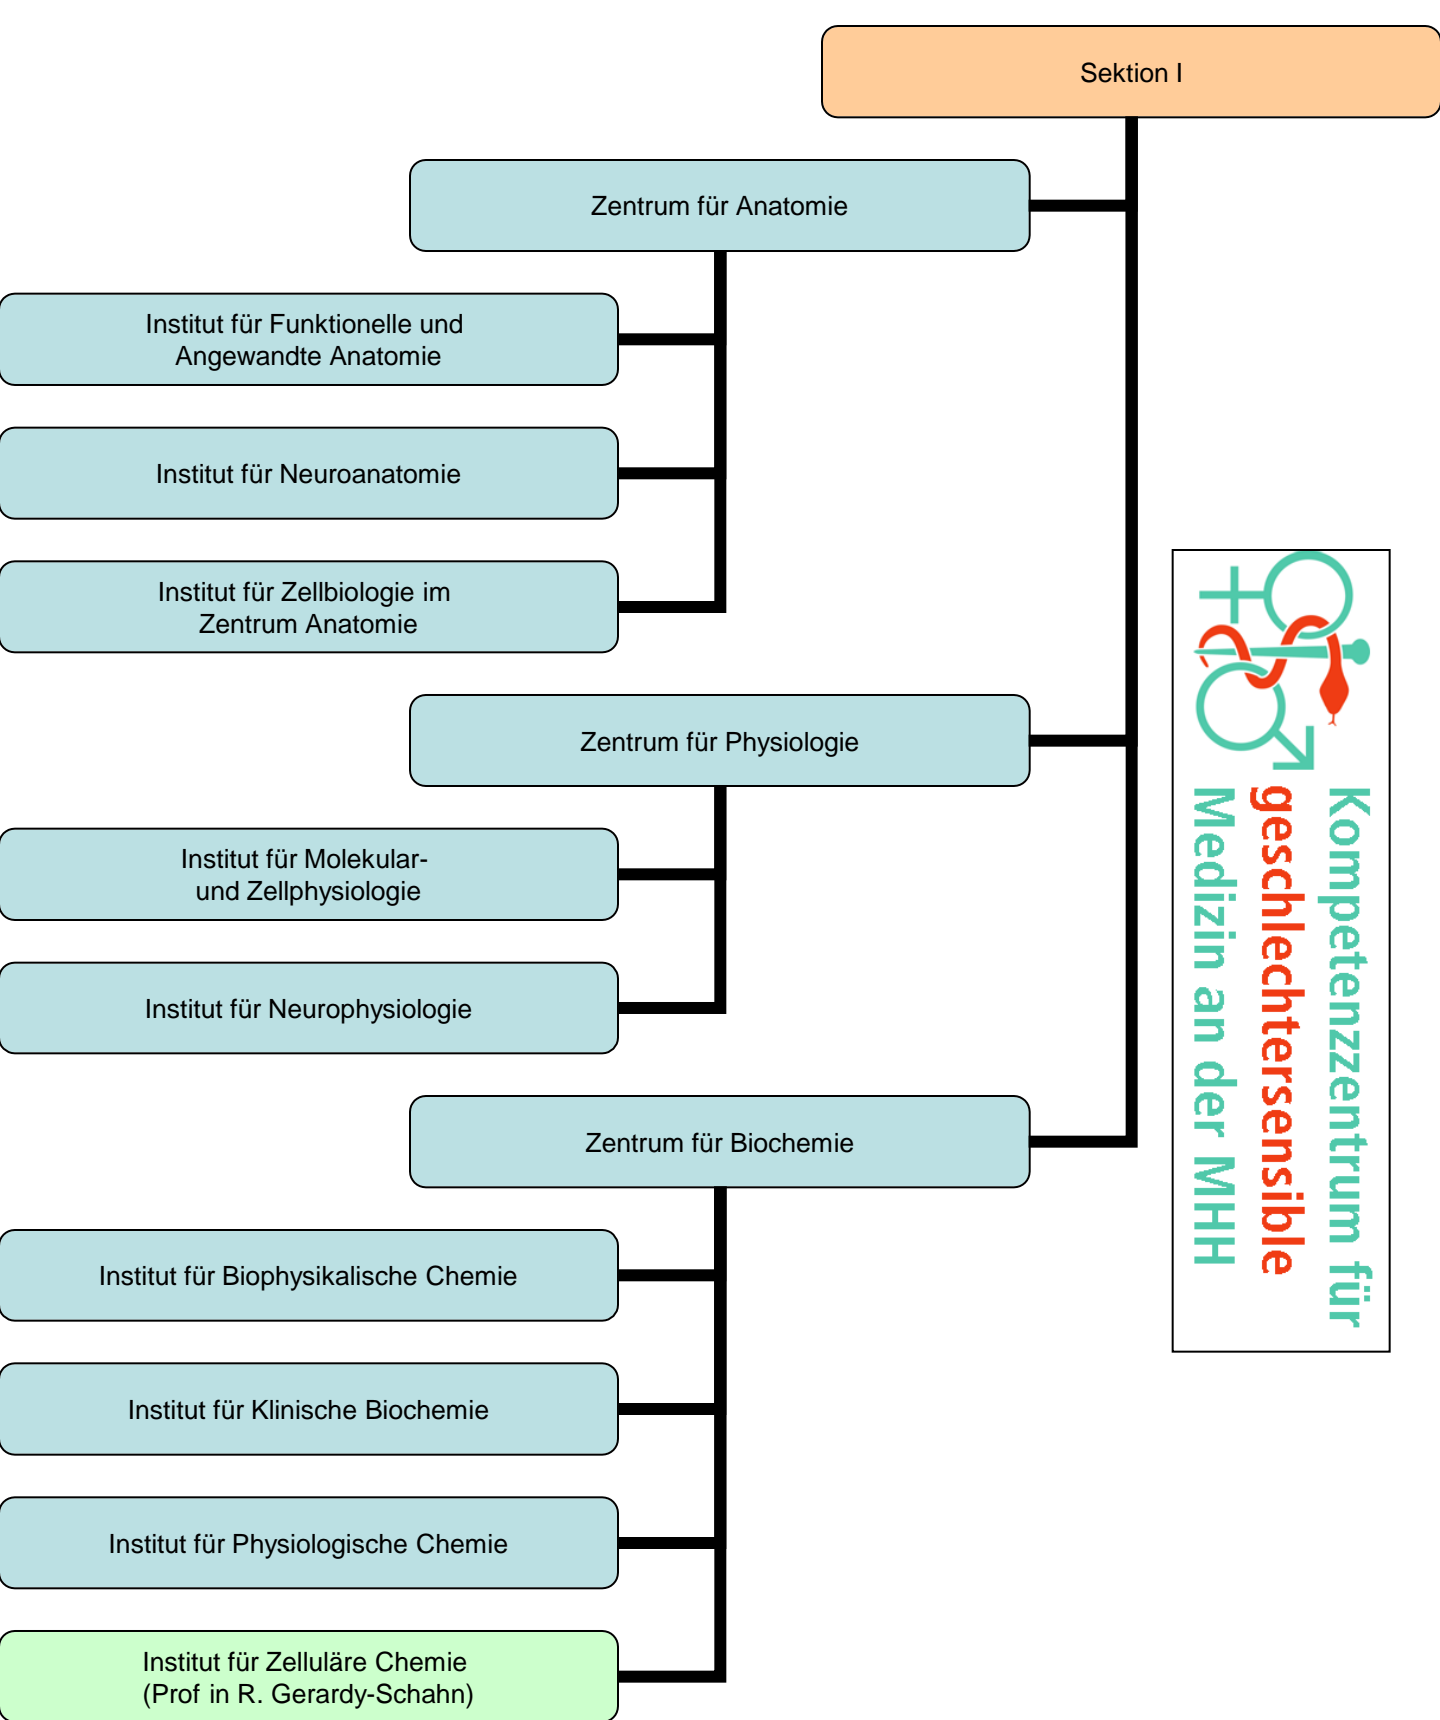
Sektion I

Zentrum für Anatomie

Institut für Funktionelle und Angewandte Anatomie

Institut für Neuroanatomie

Institut für Zellbiologie im Zentrum Anatomie

Zentrum für Physiologie

Institut für Molekular- und Zellphysiologie

Institut für Neurophysiologie

Zentrum für Biochemie

Institut für Biophysikalische Chemie

Institut für Klinische Biochemie

Institut für Physiologische Chemie

Institut für Zelluläre Chemie (Prof in R. Gerardy-Schahn)

Kompetenzzentrum für geschlechtersensible Medizin an der MHH